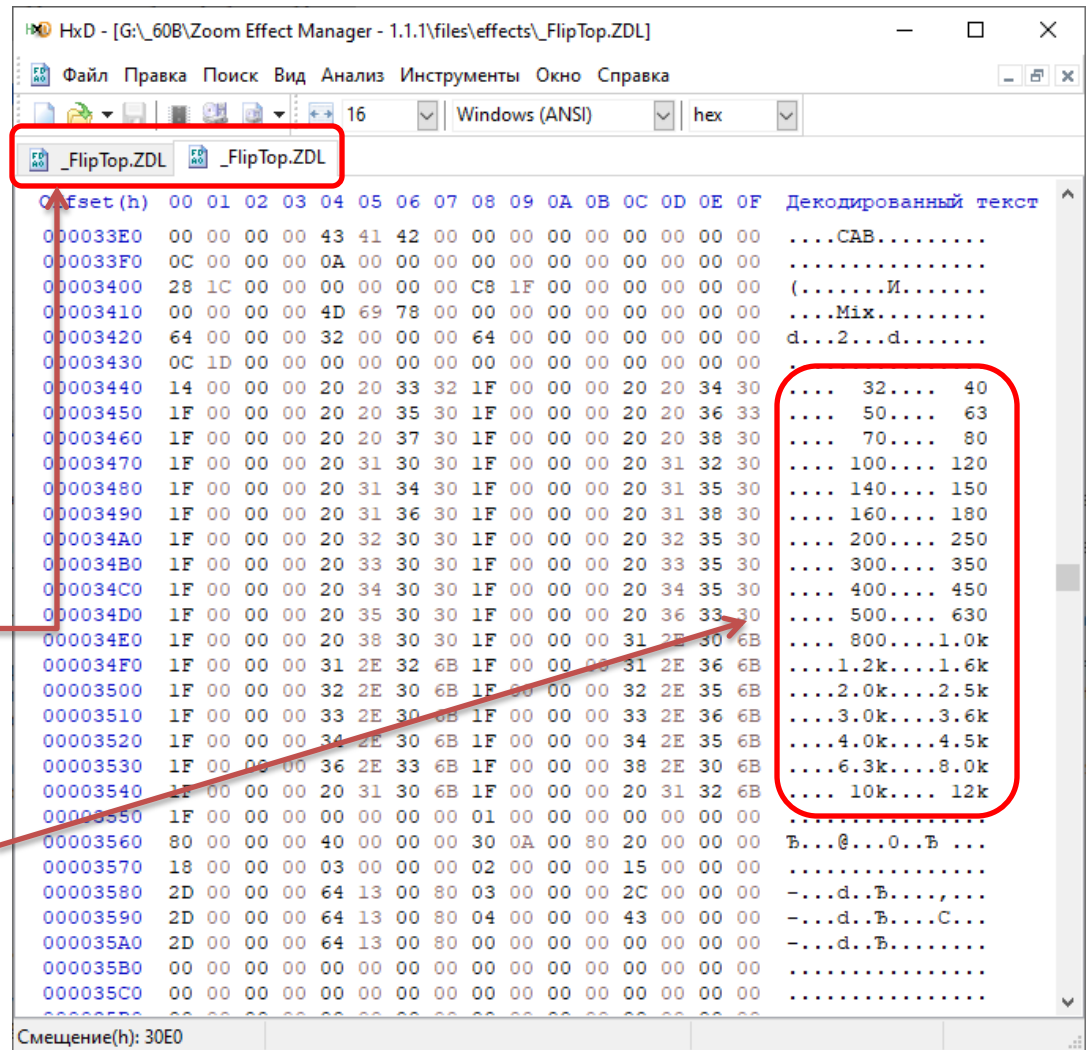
HxD - [G:\_60B\Zoom Effect Manager - 1.1.1\files\effects\_FlipTop.ZDL]

Файл Правка Поиск Вид Анализ Инструменты Окно Справка

16 Windows (ANSI) hex

_FlipTop.ZDL _FlipTop.ZDL

| Offset(h) | 00 | 01 | 02 | 03 | 04 | 05 | 06 | 07 | 08 | 09 | 0A | 0B | 0C | 0D | 0E | 0F | Декодированный текст |
|---|---|---|---|---|---|---|---|---|---|---|---|---|---|---|---|---|---|
| 000033E0 | 00 | 00 | 00 | 00 | 43 | 41 | 42 | 00 | 00 | 00 | 00 | 00 | 00 | 00 | 00 | 00 | ....CAB......... |
| 000033F0 | 0C | 00 | 00 | 00 | 0A | 00 | 00 | 00 | 00 | 00 | 00 | 00 | 00 | 00 | 00 | 00 | ................ |
| 00003400 | 28 | 1C | 00 | 00 | 00 | 00 | 00 | 00 | C8 | 1F | 00 | 00 | 00 | 00 | 00 | 00 | (.......И....... |
| 00003410 | 00 | 00 | 00 | 00 | 4D | 69 | 78 | 00 | 00 | 00 | 00 | 00 | 00 | 00 | 00 | 00 | ....Mix......... |
| 00003420 | 64 | 00 | 00 | 00 | 32 | 00 | 00 | 00 | 64 | 00 | 00 | 00 | 00 | 00 | 00 | 00 | d...2...d....... |
| 00003430 | 0C | 1D | 00 | 00 | 00 | 00 | 00 | 00 | 00 | 00 | 00 | 00 | 00 | 00 | 00 | 00 | ................ |
| 00003440 | 14 | 00 | 00 | 00 | 20 | 20 | 33 | 32 | 1F | 00 | 00 | 00 | 20 | 20 | 34 | 30 | ....  32....  40 |
| 00003450 | 1F | 00 | 00 | 00 | 20 | 20 | 35 | 30 | 1F | 00 | 00 | 00 | 20 | 20 | 36 | 33 | ....  50....  63 |
| 00003460 | 1F | 00 | 00 | 00 | 20 | 20 | 37 | 30 | 1F | 00 | 00 | 00 | 20 | 20 | 38 | 30 | ....  70....  80 |
| 00003470 | 1F | 00 | 00 | 00 | 20 | 31 | 30 | 30 | 1F | 00 | 00 | 00 | 20 | 31 | 32 | 30 | .... 100.... 120 |
| 00003480 | 1F | 00 | 00 | 00 | 20 | 31 | 34 | 30 | 1F | 00 | 00 | 00 | 20 | 31 | 35 | 30 | .... 140.... 150 |
| 00003490 | 1F | 00 | 00 | 00 | 20 | 31 | 36 | 30 | 1F | 00 | 00 | 00 | 20 | 31 | 38 | 30 | .... 160.... 180 |
| 000034A0 | 1F | 00 | 00 | 00 | 20 | 32 | 30 | 30 | 1F | 00 | 00 | 00 | 20 | 32 | 35 | 30 | .... 200.... 250 |
| 000034B0 | 1F | 00 | 00 | 00 | 20 | 33 | 30 | 30 | 1F | 00 | 00 | 00 | 20 | 33 | 35 | 30 | .... 300.... 350 |
| 000034C0 | 1F | 00 | 00 | 00 | 20 | 34 | 30 | 30 | 1F | 00 | 00 | 00 | 20 | 34 | 35 | 30 | .... 400.... 450 |
| 000034D0 | 1F | 00 | 00 | 00 | 20 | 35 | 30 | 30 | 1F | 00 | 00 | 00 | 20 | 36 | 33 | 30 | .... 500.... 630 |
| 000034E0 | 1F | 00 | 00 | 00 | 20 | 38 | 30 | 30 | 1F | 00 | 00 | 00 | 31 | 2E | 30 | 6B | .... 800....1.0k |
| 000034F0 | 1F | 00 | 00 | 00 | 31 | 2E | 32 | 6B | 1F | 00 | 00 | 00 | 31 | 2E | 36 | 6B | ....1.2k....1.6k |
| 00003500 | 1F | 00 | 00 | 00 | 32 | 2E | 30 | 6B | 1F | 00 | 00 | 00 | 32 | 2E | 35 | 6B | ....2.0k....2.5k |
| 00003510 | 1F | 00 | 00 | 00 | 33 | 2E | 30 | 6B | 1F | 00 | 00 | 00 | 33 | 2E | 36 | 6B | ....3.0k....3.6k |
| 00003520 | 1F | 00 | 00 | 00 | 34 | 2E | 30 | 6B | 1F | 00 | 00 | 00 | 34 | 2E | 35 | 6B | ....4.0k....4.5k |
| 00003530 | 1F | 00 | 00 | 00 | 36 | 2E | 33 | 6B | 1F | 00 | 00 | 00 | 38 | 2E | 30 | 6B | ....6.3k....8.0k |
| 00003540 | 1F | 00 | 00 | 00 | 20 | 31 | 30 | 6B | 1F | 00 | 00 | 00 | 20 | 31 | 32 | 6B | .... 10k.... 12k |
| 00003550 | 1F | 00 | 00 | 00 | 00 | 00 | 00 | 00 | 01 | 00 | 00 | 00 | 00 | 00 | 00 | 00 | ................ |
| 00003560 | 80 | 00 | 00 | 00 | 40 | 00 | 00 | 00 | 30 | 0A | 00 | 80 | 20 | 00 | 00 | 00 | Ђ...@...0..Ђ ... |
| 00003570 | 18 | 00 | 00 | 00 | 03 | 00 | 00 | 00 | 02 | 00 | 00 | 00 | 15 | 00 | 00 | 00 | ................ |
| 00003580 | 2D | 00 | 00 | 00 | 64 | 13 | 00 | 80 | 03 | 00 | 00 | 00 | 2C | 00 | 00 | 00 | -...d..Ђ....,... |
| 00003590 | 2D | 00 | 00 | 00 | 64 | 13 | 00 | 80 | 04 | 00 | 00 | 00 | 43 | 00 | 00 | 00 | -...d..Ђ....C... |
| 000035A0 | 2D | 00 | 00 | 00 | 64 | 13 | 00 | 80 | 00 | 00 | 00 | 00 | 00 | 00 | 00 | 00 | -...d..Ђ........ |
| 000035B0 | 00 | 00 | 00 | 00 | 00 | 00 | 00 | 00 | 00 | 00 | 00 | 00 | 00 | 00 | 00 | 00 | ................ |
| 000035C0 | 00 | 00 | 00 | 00 | 00 | 00 | 00 | 00 | 00 | 00 | 00 | 00 | 00 | 00 | 00 | 00 | ................ |

Смещение(h): 30E0